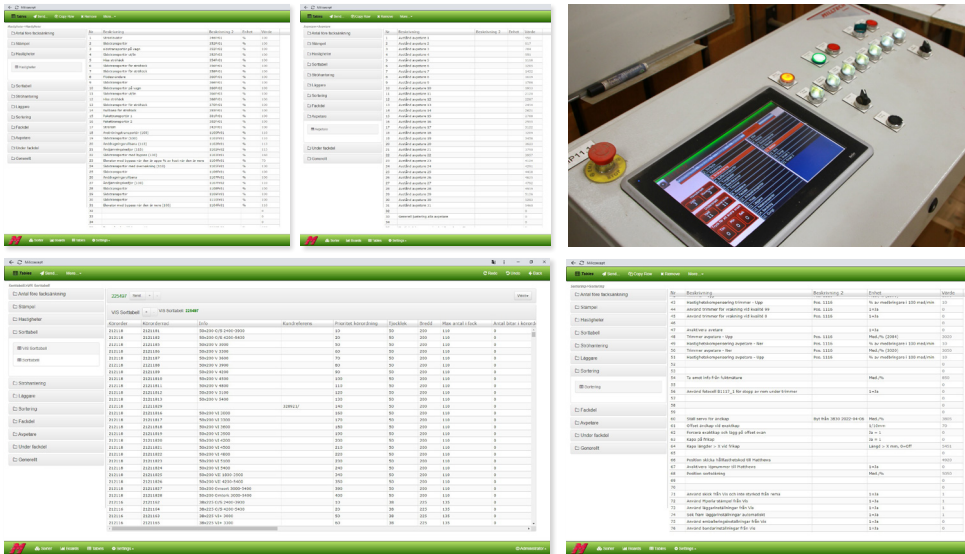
Mitosetal

Tables · Save · Copy View · Remove · More

Antal fönn fackisättning
Stämpel
Maskgrater
Sortabel
Stränsering
Läggare
Sortering
Fackdel
Avpelare
Under fackdel
Generellt

Antal fönn fackisättning
Stämpel
Maskgrater
Sortabel
Stränsering
Läggare
Sortering
Fackdel
Avpelare
Under fackdel
Generellt

Mitosetal

Tables · More

Antal fönn fackisättning
Stämpel
Maskgrater
Sortabel
VS Sortabel
Sortera
Stränsering
Läggare
Sortering
Fackdel
Avpelare
Under fackdel
Generellt

VS Sortabel

| Kolonder | Kolonderor | Info | Kundreferens | Provmot kona Enng | Takdele | Bredd | Max antal i tork | Antal kitar i kolom |
|---|---|---|---|---|---|---|---|---|
| 212118 | 2121191 | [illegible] | | 50 | 50 | 200 | 110 | 0 |
| 212118 | 2121192 | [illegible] | | 50 | 50 | 200 | 110 | 0 |

Mitosetal

Tables · Copy View · Remove · More

Antal fönn fackisättning
Stämpel
Maskgrater
Sortabel
Stränsering
Läggare
Sortering
Sortering
Fackdel
Avpelare
Under fackdel
Generellt

| Nr | Beskrivning | Beskrivning 2 | Enhet | Värde |
|---|---|---|---|---|
| 41 | Hastighetskompensering trimmer - Upp | Pos. 1110 | % av maxlängden / 100 mm/min | 10 |
| 42 | Avvand trimmar för makning vid kvalité H | Pos. 1110 | 1=Ja | 0 |
| 43 | Avvand trimmar för makning vid kvalité H | Pos. 1110 | 1=Ja | 0 |
| 47 | Analitvarv avpelare | | 1=Ja | 0 |
| 48 | Trimmer avpelare - Upp | Pos. 1110 | Med./% (2064) | 2000 |
| 49 | Hastighetskompensering avpelare - Ner | Pos. 1110 | % av maxlängden / 100 mm/min | 10 |
| 50 | Trimmer avpelare - Ner | Pos. 1110 | Med./% (2000) | 1950 |
| 51 | Hastighetskompensering avpelare - Upp | Pos. 1110 | % av maxlängden / 100 mm/min | 10 |
| 57 | Ta emot info från fullmakare | | Med./% | 650 |
| 60 | Stall servo för vindkap | | Med./% | 3800 |
| 61 | Offset ändlägg vid skenkap | | 1/10mm | 70 |
| 62 | Envara avsätkap och lägg på offset scan | | 1k = 1 | 0 |
| 63 | Kapp på fritäg | | 1k = 1 | 0 |
| 64 | Kapp lägger + X vid fritag | | Längd = X mm, 0=Off | 2401 |
| 66 | Position skruta i lådfack med 90 matthans | | | 0 |
| 67 | Analitvarv dagvermer till Matthans | | 1=Ja | 0 |
| 68 | Position sockelslag | | Med./% | 3000 |
| 71 | Avvand stock från Vis och inte skyhand från vena | | 1=Ja | 1 |
| 72 | Avvand Myrelle stämpel från Vis | | 1=Ja | 0 |
| 73 | Avvand läggarinställningar från Vis | | 1=Ja | 0 |
| 74 | Stall från läggarinställningar automatiskt | | 1=Ja | 0 |
| 75 | Avvand avbalkeringsinställningar från Vis | | 1=Ja | 0 |
| 76 | Avvand bandarinställningar från Vis | | 1=Ja | 0 |

Home · Details · Video · Settings